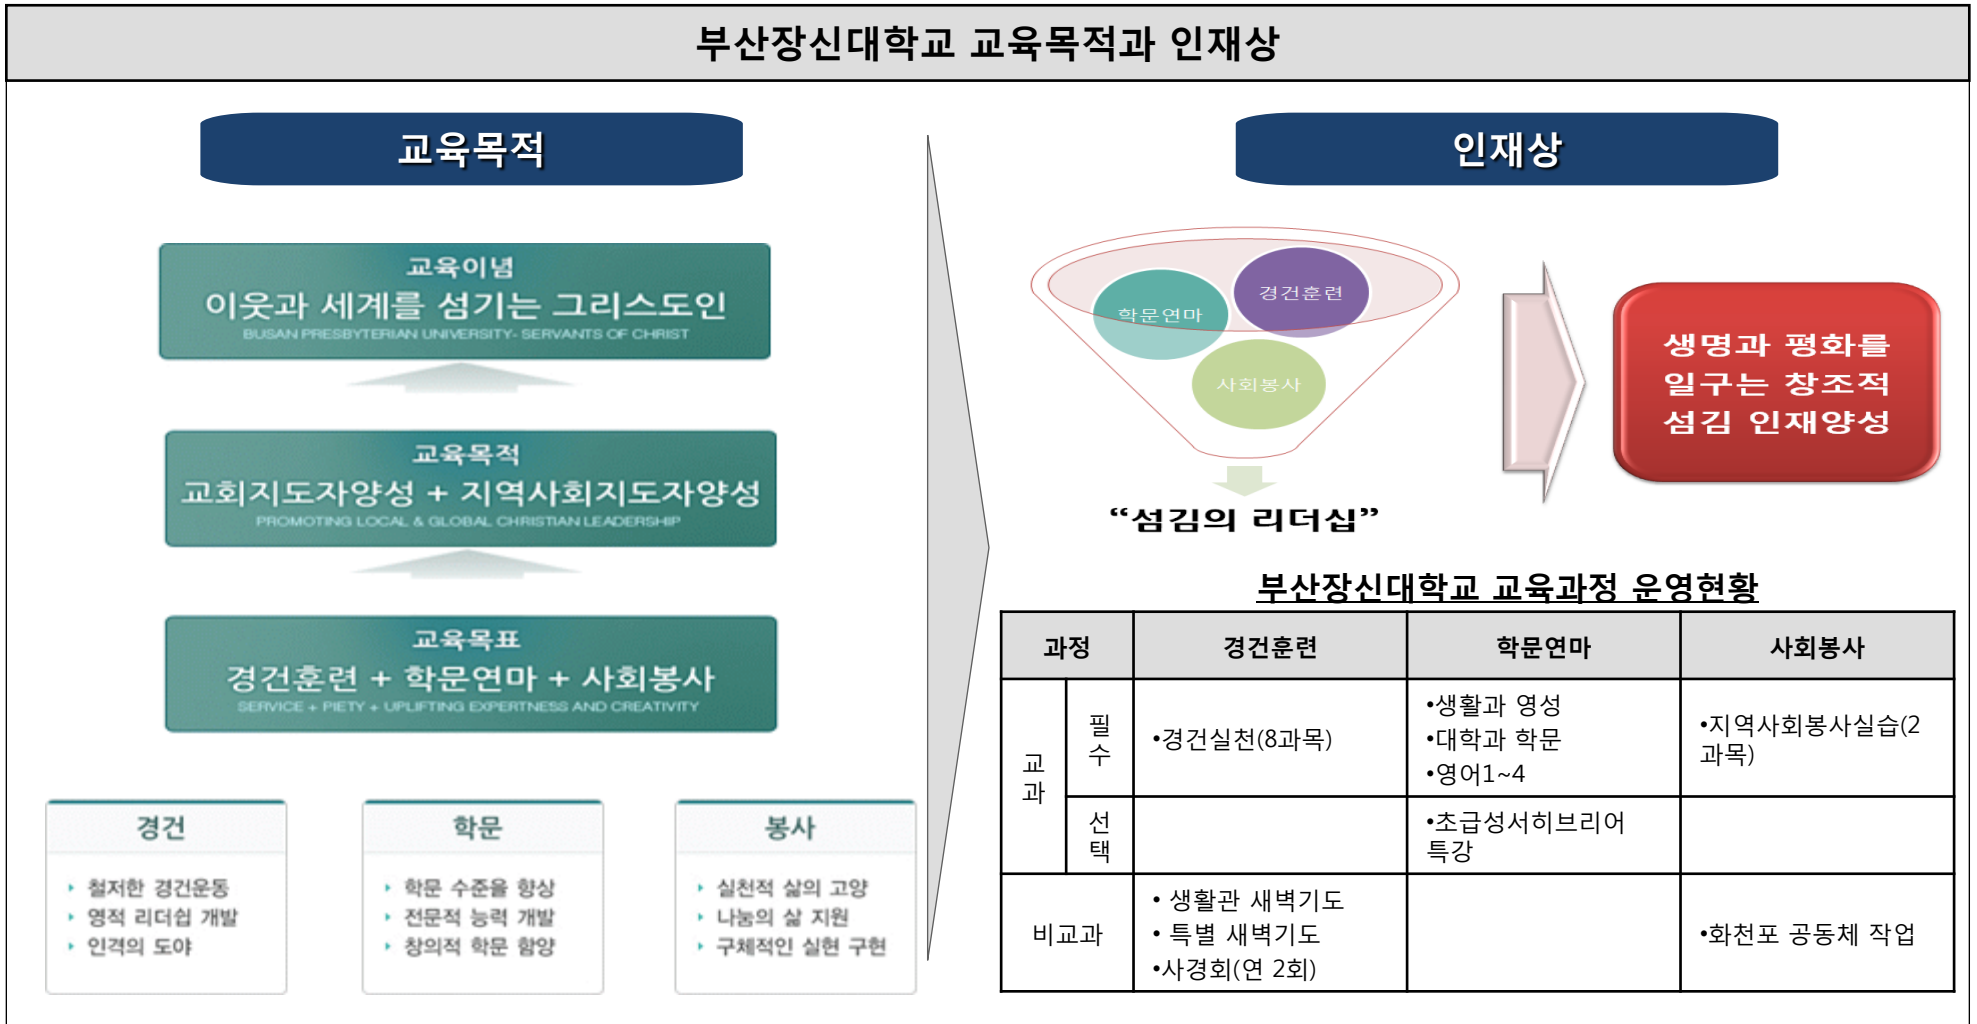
부산장신대학교 교육목적과 인재상

교육목적

교육이념
이웃과 세계를 섬기는 그리스도인
BUSAN PRESBYTERIAN UNIVERSITY- SERVANTS OF CHRIST

교육목적
교회지도자양성 + 지역사회지도자양성
PROMOTING LOCAL & GLOBAL CHRISTIAN LEADERSHIP

교육목표
경건훈련 + 학문연마 + 사회봉사
SERVICE + PIETY + UPLIFTING EXPERTNESS AND CREATIVITY

경건
철저한 경건운동
영적 리더십 개발
인격의 도야

학문
학문 수준을 향상
전문적 능력 개발
창의적 학문 함양

봉사
실천적 삶의 고양
나눔의 삶 지원
구체적인 실현 구현

인재상

경건훈련
학문연마
사회봉사
“섬김의 리더십”

생명과 평화를 일구는 창조적 섬김 인재양성

부산장신대학교 교육과정 운영현황

| 과정 | | 경건훈련 | 학문연마 | 사회봉사 |
|---|---|---|---|---|
| 교과 | 필수 | •경건실천(8과목) | •생활과 영성<br>•대학과 학문<br>•영어1~4 | •지역사회봉사실습(2과목) |
| | 선택 | | •초급성서히브리어 특강 | |
| 비교과 | | • 생활관 새벽기도<br>• 특별 새벽기도<br>•사경회(연 2회) | | •화천포 공동체 작업 |